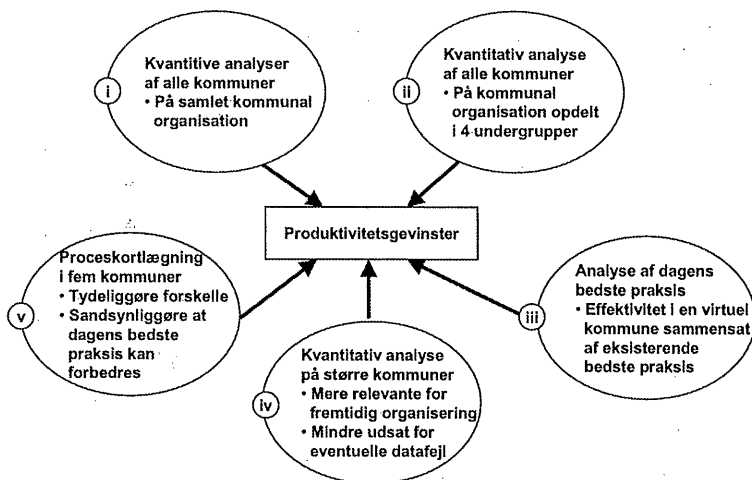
i
Kvantitive analyser af alle kommuner
• På samlet kommunal organisation

ii
Kvantitativ analyse af alle kommuner
• På kommunal organisation opdelt i 4 undergrupper

Produktivitetsgevinster

v
Proceskortlægning i fem kommuner
• Tydeliggøre forskelle
• Sandsynliggøre at dagens bedste praksis kan forbedres

iii
Analyse af dagens bedste praksis
• Effektivitet i en virtuel kommune sammensat af eksisterende bedste praksis

iv
Kvantitativ analyse på større kommuner
• Mere relevante for fremtidig organisering
• Mindre udsat for eventuelle datafejl